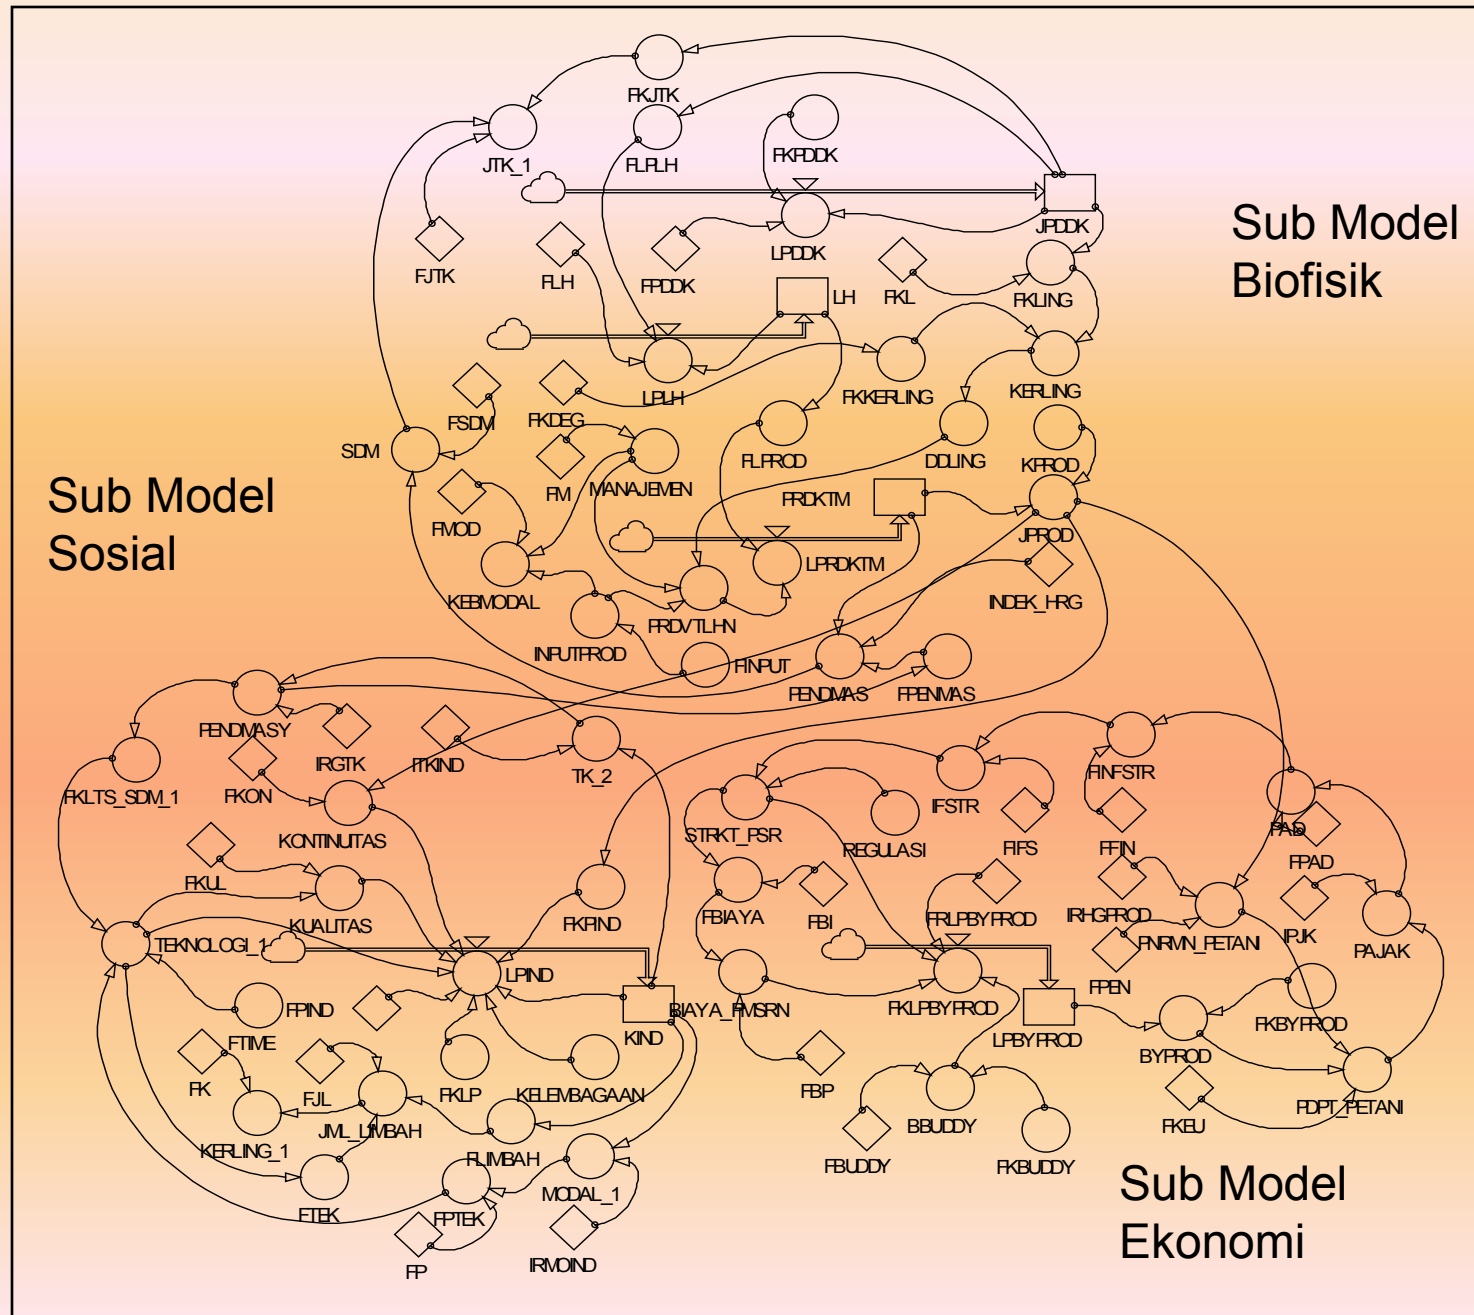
Sub Model Biofisik

Sub Model Sosial

Sub Model Ekonomi

FKJTK
JTK_1
FLPLH
FKPDDK
JPDDK
LPDDK
FJTK
FLH
FPDDK
LH
FKL
FKLING
LPLH
FKKERLING
KERLING
FSDM
FKDEG
SDM
MANAJEMEN
FLPROD
DDLING
KPROD
FM
FMOD
PRDKTM
JPROD
KEBMODAL
LPRDKTM
INDEK_HRG
INPUTPROD
PRDVTLHN
FINPUT
PENDMAS
FPENMAS
PENDMASY
IRGTK
ITKIND
TK_2
FKLTS_SDM_1
FKON
KONTINUITAS
FKUL
KUALITAS
FKPIND
TEKNOLOGI_1
LPIND
FPIND
KIND
FTIME
FK
FJL
JML_LIMBAH
FKLP
KELEMBAGAAN
KERLING_1
FLIMBAH
MODAL_1
FTEK
FPTEK
FP
IRMOIND
FINFSTR
IFSTR
STRKT_PSR
REGULASI
FIFS
FFIN
PAD
FPAD
FBIAYA
FBI
FRLPBYPROD
IRHGPROD
PNRMN_PETANI
IPJK
PAJAK
BIAYA_PMSRN
FKLPBYPROD
FPEN
LPBYPROD
BYPROD
FKBYPROD
FBP
BBUDDY
FBUDDY
FKBUDDY
FKEU
PDPT_PETANI